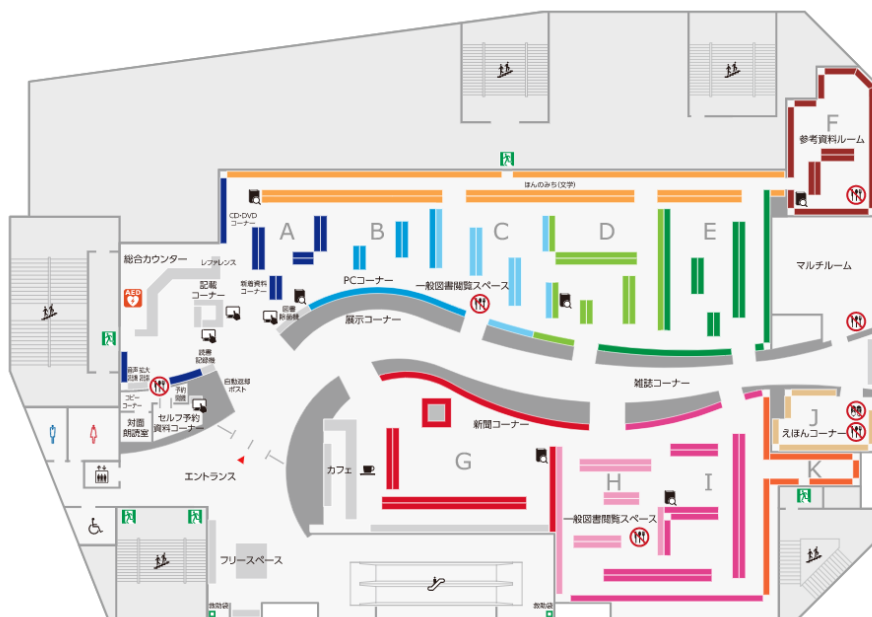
F
参考資料ルーム

ほんのみち(文学)

CD・DVDコーナー

A
B
C
D
E

総合カウンター
レファレンス

AED

記載コーナー

新着資料コーナー

PCコーナー

一般図書閲覧スペース

マルチルーム

展示コーナー

図書館

雑誌コーナー

拡大読書器

セルフ予約資料コーナー

自動返却ポスト

コピーコーナー

対面朗読室

J
えほんコーナー

K

新聞コーナー

G

H

I

カフェ

エントランス

一般図書閲覧スペース

フリースペース